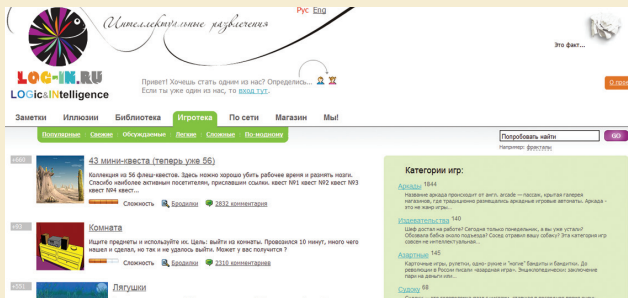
Интеллектуальные развлечения

Рус Eng

Это факт...

LOG-IN.RU
LOGic&INtelligence

Привет! Хочешь стать одним из нас? Определись...
Если ты уже один из нас, то вход тут.

Заметки Иллюзии Библиотека Игротека По сети Магазин Мы!

Популярные Свежие Обсуждаемые Легкие Сложные По-модному

Попробовать найти
GO
Например: фракталы

+663 43 мини-квеста (теперь уже 56)
Коллекция из 56 флеш-квестов. Здесь можно хорошо убить рабочее время и размять мозги. Спасибо наиболее активным посетителям, приславшим ссылки. квест №1 квест №2 квест №3 квест №4 квест...
Сложность Бродилки 2832 комментария

+93 Комната
Ищите предметы и используйте их. Цель: выйти из комнаты. Провозился 10 минут, много чего нашел и сделал, но так и не удалось выйти. Может у вас получится ?
Сложность Бродилки 2310 комментариев

+551 Лягушки

Категории игр:
Аркады 1844
Название аркада происходит от англ. arcade — пассаж, крытая галерея магазинов, где традиционно размещались аркадные игровые автоматы. Аркада - это не жанр игры...
Издевательства 140
Шеф достал на работе? Сегодня тоже понедельник, а вы уже устали? Обосрала бабка около подъезда? Сосед отравил вашу собаку? Эта категория игр совсем не интеллектуальная...
Азартные 145
Карточные игры, рулетка, одно- руких и "ногие" бандиты и бандитки. До революции в России назван "азартная игра". Энциклопедическое заключение гадн на деньги или...
Судоку 68